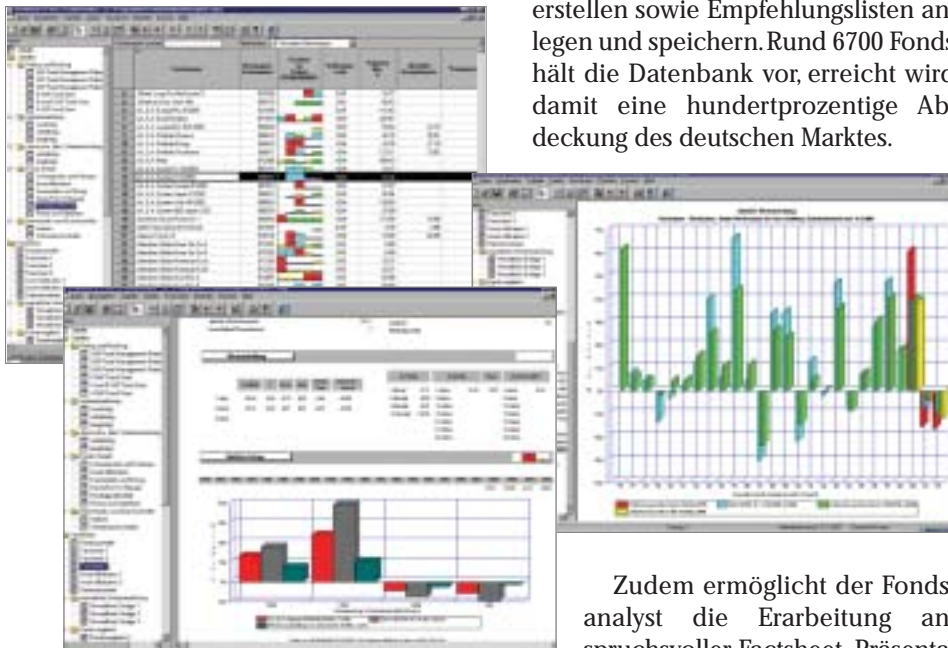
erstellen sowie Empfehlungslisten an legen und speichern. Rund 6700 Fonds hält die Datenbank vor, erreicht wird damit eine hundertprozentige Abdeckung des deutschen Marktes.

Zudem ermöglicht der Fonds analyst die Erarbeitung an spruchsvoller Factsheet-Präsenta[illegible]